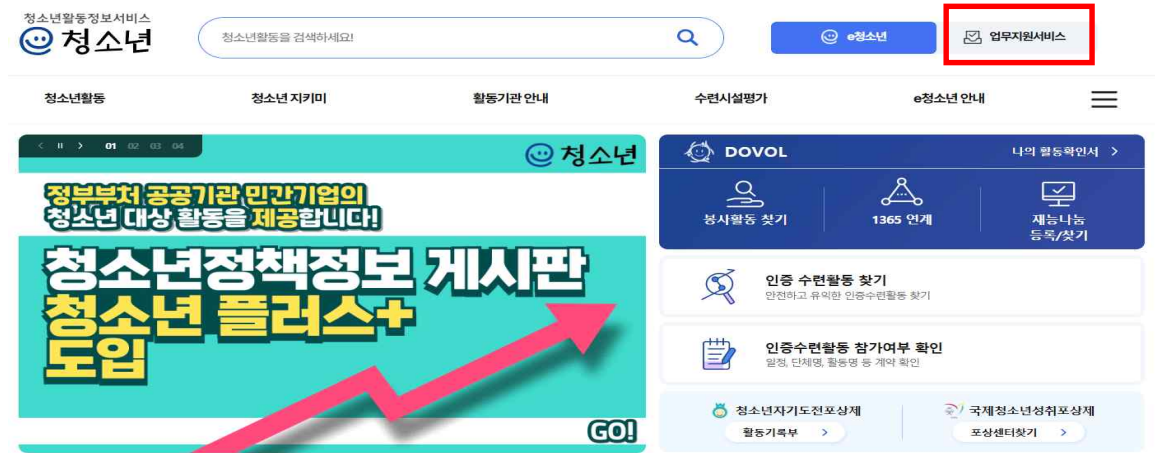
청소년활동정보서비스
청소년

청소년활동을 검색하세요!

e청소년

업무지원서비스

청소년활동 청소년 지키미 활동기관 안내 수련시설평가 e청소년 안내

01 02 03 04

청소년

정부부처 공공기관 민간기업의
청소년 대상 활동을 제공합니다!

청소년정책정보 게시판
청소년 플러스+
도입

GO!

DOVOL

나의 활동확인서 >

봉사활동 찾기

1365 연계

재능나눔 등록/찾기

인증 수련활동 찾기
안전하고 유익한 인증수련활동 찾기

인증수련활동 참가여부 확인
일정, 단체명, 활동명 등 계약 확인

청소년자기도전포상제
활동기록부 >

국제청소년성취포상제
포상센터찾기 >